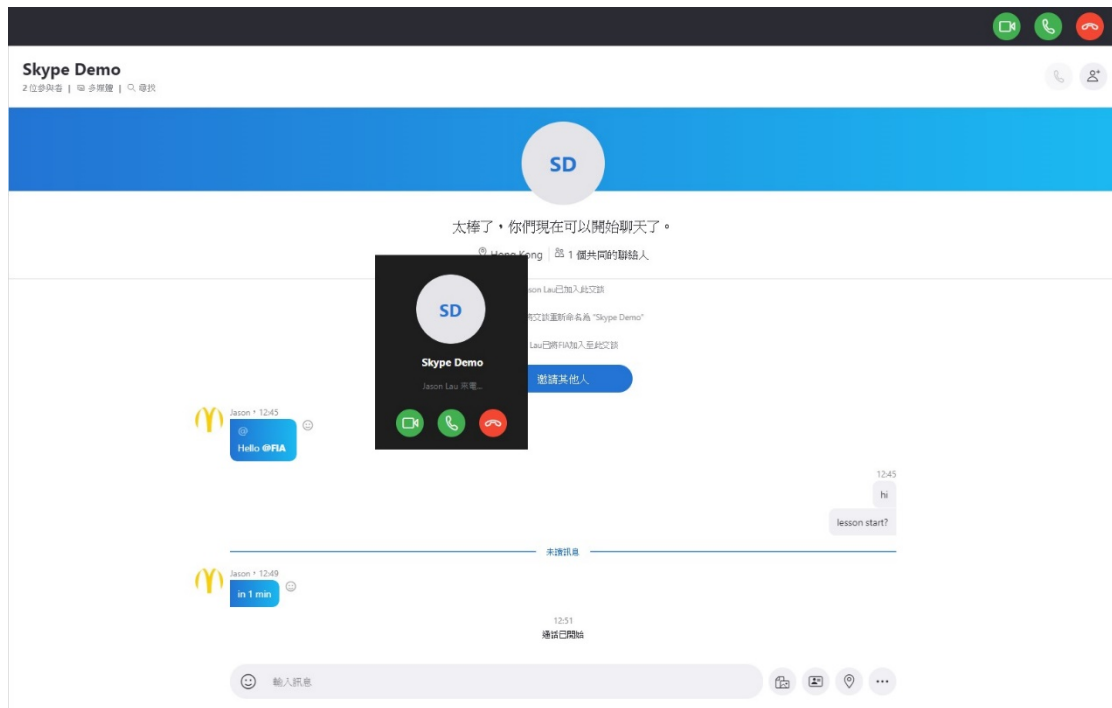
Skype Demo
2 位參與者 | 多媒體 | 尋找

SD

太棒了，你們現在可以開始聊天了。

Hong Kong | 1 個共同的聯絡人

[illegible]son Lau已加入此交談

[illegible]將交談重新命名為 "Skype Demo"

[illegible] Lau已將FIA加入至此交談

邀請其他人

SD

Skype Demo

Jason Lau 來電...

Jason • 12:45
@
Hello @FIA

12:45
hi
lesson start?

未讀訊息

Jason • 12:49
in 1 min

12:51
通話已開始

輸入訊息